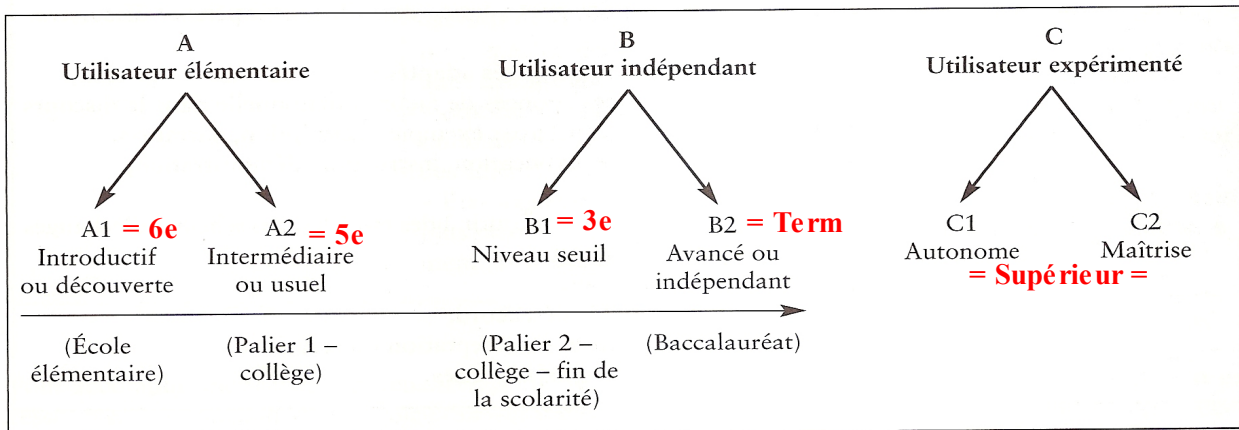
A
Utilisateur élémentaire

B
Utilisateur indépendant

C
Utilisateur expérimenté

A1 = 6e
Introductif ou découverte

A2 = 5e
Intermédiaire ou usuel

B1 = 3e
Niveau seuil

B2 = Term
Avancé ou indépendant

C1
Autonome

C2
Maîtrise

= Supérieur =

(École élémentaire)

(Palier 1 – collège)

(Palier 2 – collège – fin de la scolarité)

(Baccalauréat)